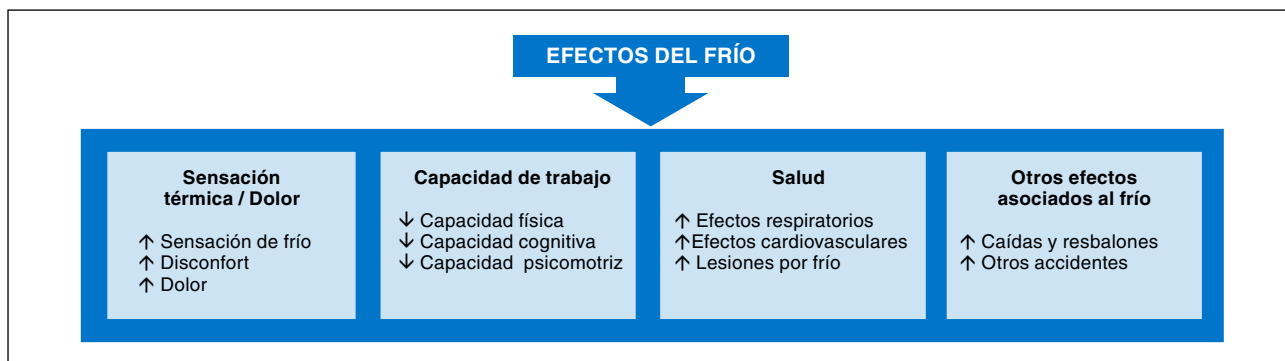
EFECTOS DEL FRÍO

Sensación térmica / Dolor

↑ Sensación de frío
↑ Disconfort
↑ Dolor

Capacidad de trabajo

↓ Capacidad física
↓ Capacidad cognitiva
↓ Capacidad psicomotriz

Salud

↑ Efectos respiratorios
↑ Efectos cardiovasculares
↑ Lesiones por frío

Otros efectos asociados al frío

↑ Caídas y resbalones
↑ Otros accidentes